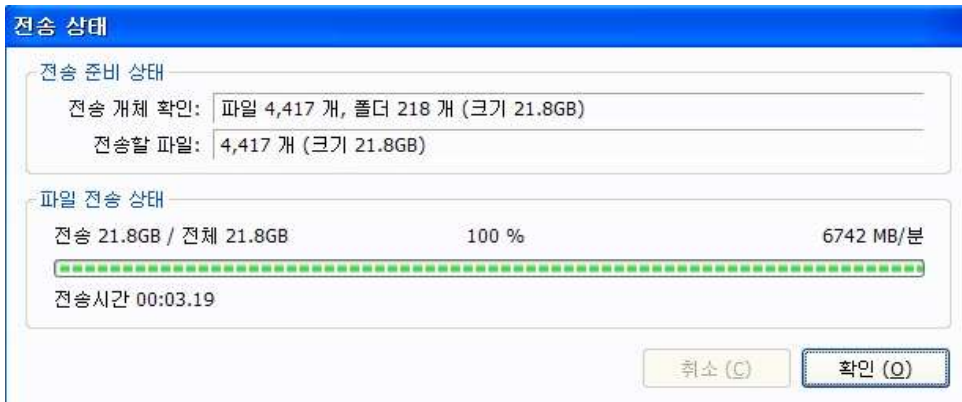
전송 상태

전송 준비 상태

전송 개체 확인: 파일 4,417 개, 폴더 218 개 (크기 21.8GB)

전송할 파일: 4,417 개 (크기 21.8GB)

파일 전송 상태

전송 21.8GB / 전체 21.8GB 100 % 6742 MB/분

전송시간 00:03.19

취소 (C)

확인 (O)